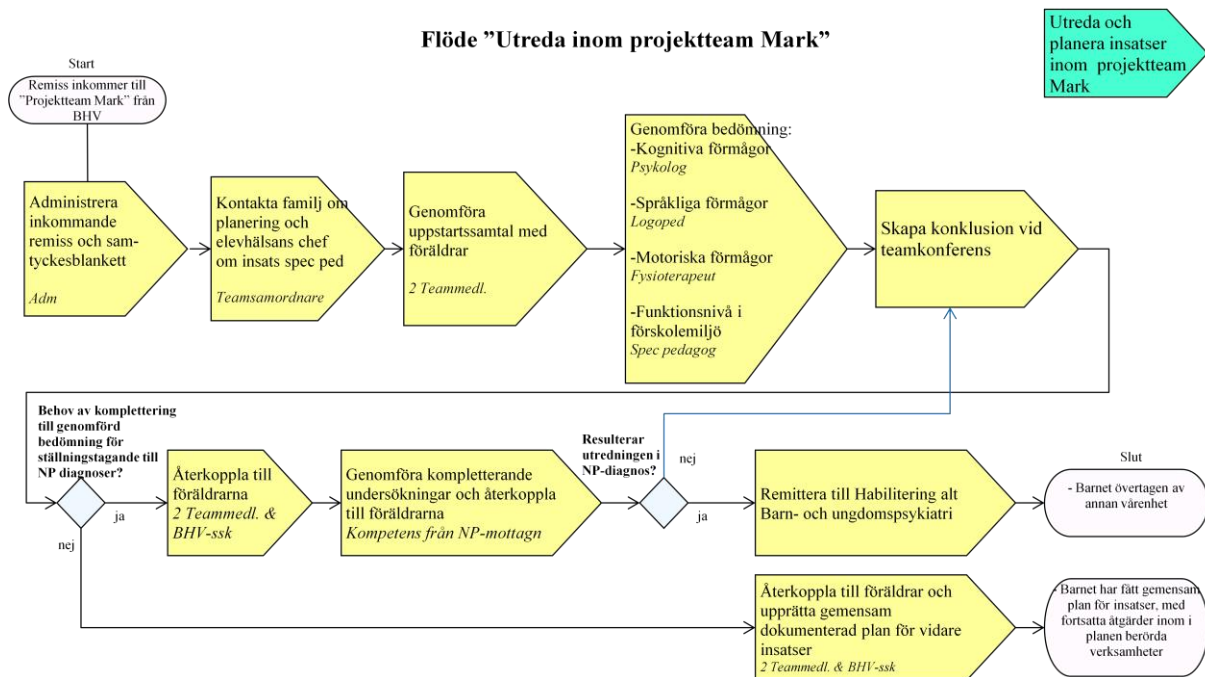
Flöde ”Utreda inom projektteam Mark”

Utreda och planera insatser inom projektteam Mark

Start

Remiss inkommer till ”Projektteam Mark” från BHV

Administrera inkommande remiss och samtyckesblankett
Adm

Kontakta familj om planering och elevhälsans chef om insats spec ped
Teamsamordnare

Genomföra uppstartssamtal med föräldrar
2 Teammedl.

Genomföra bedömning:
-Kognitiva förmågor
Psykolog

-Språkliga förmågor
Logoped

-Motoriska förmågor
Fysioterapeut

-Funktionsnivå i förskolemiljö
Spec pedagog

Skapa konklusion vid teamkonferens

Behov av komplettering till genomförd bedömning för ställningstagande till NP diagnoser?

ja

nej

Återkoppla till föräldrarna
2 Teammedl. & BHV-ssk

Genomföra kompletterande undersökningar och återkoppla till föräldrarna
Kompetens från NP-mottagn

Resulterar utredningen i NP-diagnos?

nej

ja

Remittera till Habilitering alt Barn- och ungdomspsykiatri

Slut

- Barnet övertagen av annan vårenhet

Återkoppla till föräldrar och upprätta gemensam dokumenterad plan för vidare insatser
2 Teammedl. & BHV-ssk

- Barnet har fått gemensam plan för insatser, med fortsatta åtgärder inom i planen berörda verksamheter